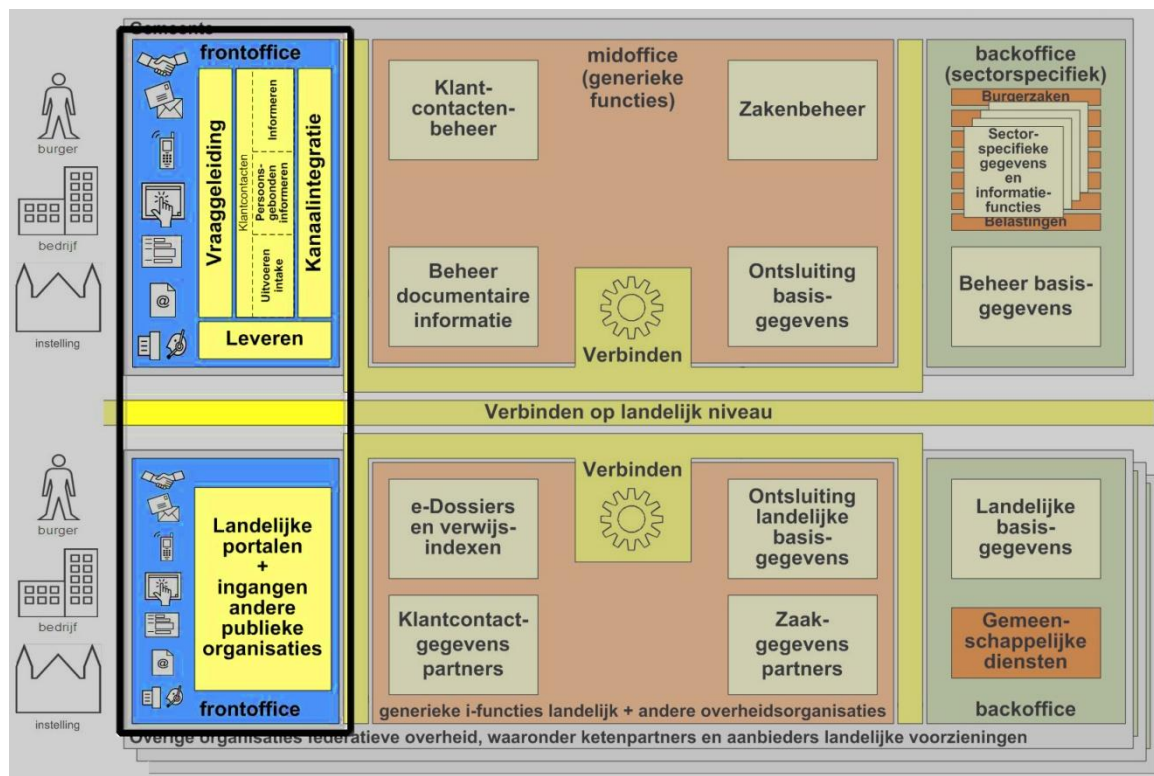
Gemeente

burger

bedrijf

instelling

frontoffice

Vraaggeleiding

Informeren

Klantcontacten

Persoonsgebonden informeren

Uitvoeren intake

Kanaalintegratie

Leveren

midoffice (generieke functies)

Klantcontactenbeheer

Zakenbeheer

Beheer documentaire informatie

Verbinden

Ontsluiting basisgegevens

backoffice (sectorspecifiek)

Burgerzaken

Sectorspecifieke gegevens en informatiefuncties

Belastingen

Beheer basisgegevens

Verbinden op landelijk niveau

burger

bedrijf

instelling

Landelijke portalen + ingangen andere publieke organisaties

frontoffice

Verbinden

e-Dossiers en verwijsindexen

Ontsluiting landelijke basisgegevens

Klantcontactgegevens partners

Zaakgegevens partners

generieke i-functies landelijk + andere overheidsorganisaties

Landelijke basisgegevens

Gemeenschappelijke diensten

backoffice

Overige organisaties federatieve overheid, waaronder ketenpartners en aanbieders landelijke voorzieningen